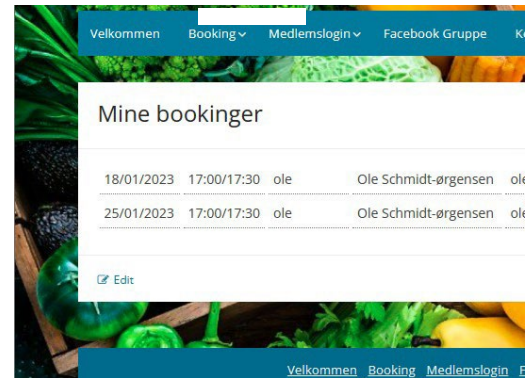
Velkommen Booking Medlemslogin Facebook Gruppe K

Mine bookinger

| 18/01/2023 | 17:00/17:30 | ole | Ole Schmidt-ørgensen | ol |
|---|---|---|---|---|
| 25/01/2023 | 17:00/17:30 | ole | Ole Schmidt-ørgensen | ol |

Edit

Velkommen Booking Medlemslogin F